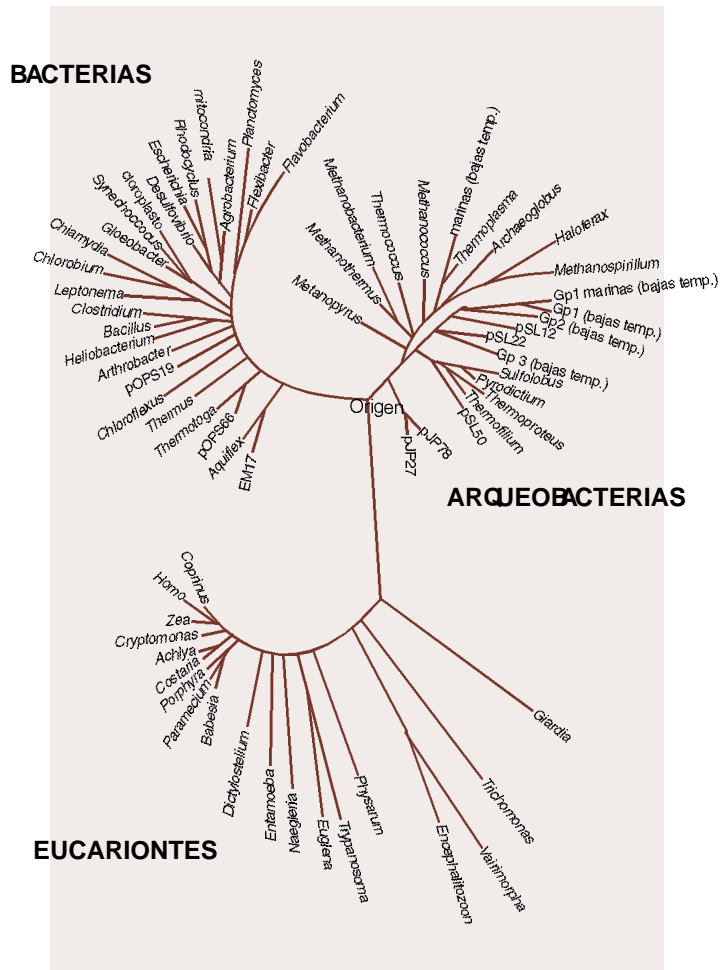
BACTERIAS

mitocondria
Planctomyces
Flavobacterium
Rhodocyclus
Agrobacterium
Flexibacter
Escherichia
Desulfovibrio
cloroplasto
Synechococcus
Gloeobacter
Chlamydia
Chlorobium
Leptonema
Clostridium
Bacillus
Heliobacterium
Arthrobacter
pOPS19
Chloroflexus
Thermus
Thermotoga
pOPS66
Aquifex
EM17

Methanobacterium
Thermococcus
Methanococcus
marinas (bajas temp.)
Thermoplasma
Archaeoglobus
Haloferax
Methanospirillum
Methanothermus
Metanopyrus
Gp1 marinas (bajas temp.)
Gp1 (bajas temp.)
Gp2 (bajas temp.)
pSL12
pSL22
Gp 3 (bajas temp.)
Sulfolobus
Pyrodictium
Thermoproteus
Thermofilum
pSL50
pJP78
pJP27
Origen

ARQUEOBACTERIAS

Coprinus
Homo
Zea
Cryptomonas
Achlya
Costaria
Porphyra
Paramecium
Babesia
Dictyostelium
Entamoeba
Naegleria
Euglena
Trypanosoma
Physarum
Encephalitozoon
Vairimorpha
Trichomonas
Giardia

EUCARIONTES